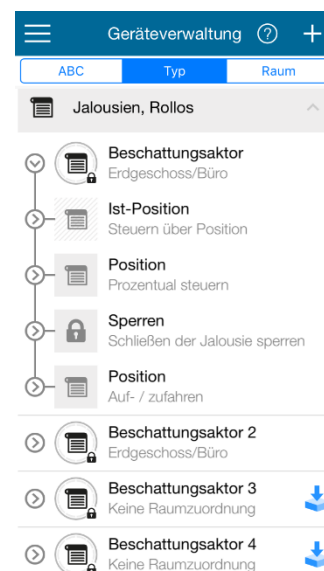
Geräteverwaltung ? +

ABC Typ Raum

Jalousien, Rollos

Beschattungsaktor
Erdgeschoss/Büro

Ist-Position
Steuern über Position

Position
Prozentual steuern

Sperren
Schließen der Jalousie sperren

Position
Auf- / zufahren

Beschattungsaktor 2
Erdgeschoss/Büro

Beschattungsaktor 3
Keine Raumzuordnung

Beschattungsaktor 4
Keine Raumzuordnung